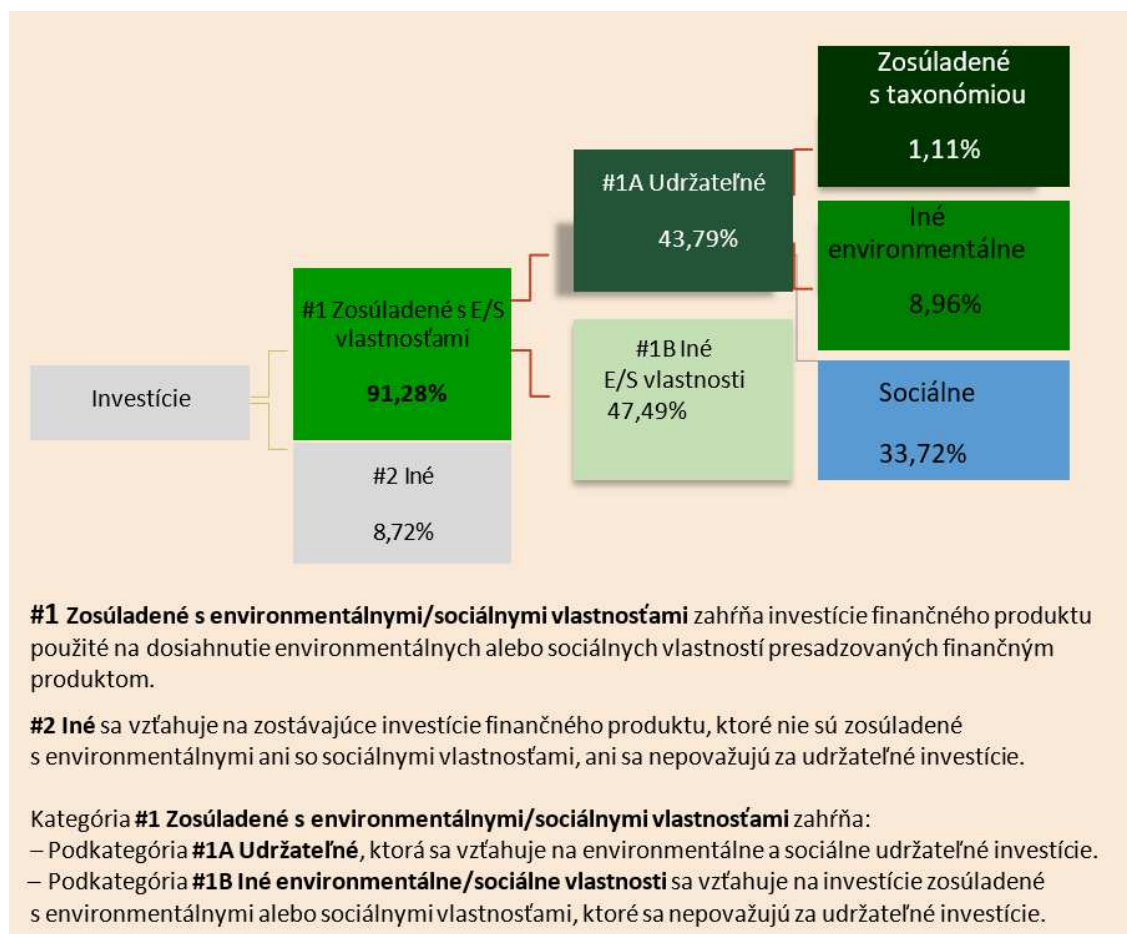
Investície

#1 Zosúladené s E/S vlastnosťami

91,28%

#2 Iné

8,72%

#1A Udržateľné

43,79%

#1B Iné E/S vlastnosti
47,49%

Zosúladené s taxonómiou

1,11%

Iné environmentálne

8,96%

Sociálne

33,72%

#1 Zosúladené s environmentálnymi/sociálnymi vlastnosťami zahŕňa investície finančného produktu použité na dosiahnutie environmentálnych alebo sociálnych vlastností presadzovaných finančným produktom.

#2 Iné sa vzťahuje na zostávajúce investície finančného produktu, ktoré nie sú zosúladené s environmentálnymi ani so sociálnymi vlastnosťami, ani sa nepovažujú za udržateľné investície.

Kategória #1 Zosúladené s environmentálnymi/sociálnymi vlastnosťami zahŕňa:
– Podkategória #1A Udržateľné, ktorá sa vzťahuje na environmentálne a sociálne udržateľné investície.
– Podkategória #1B Iné environmentálne/sociálne vlastnosti sa vzťahuje na investície zosúladené s environmentálnymi alebo sociálnymi vlastnosťami, ktoré sa nepovažujú za udržateľné investície.